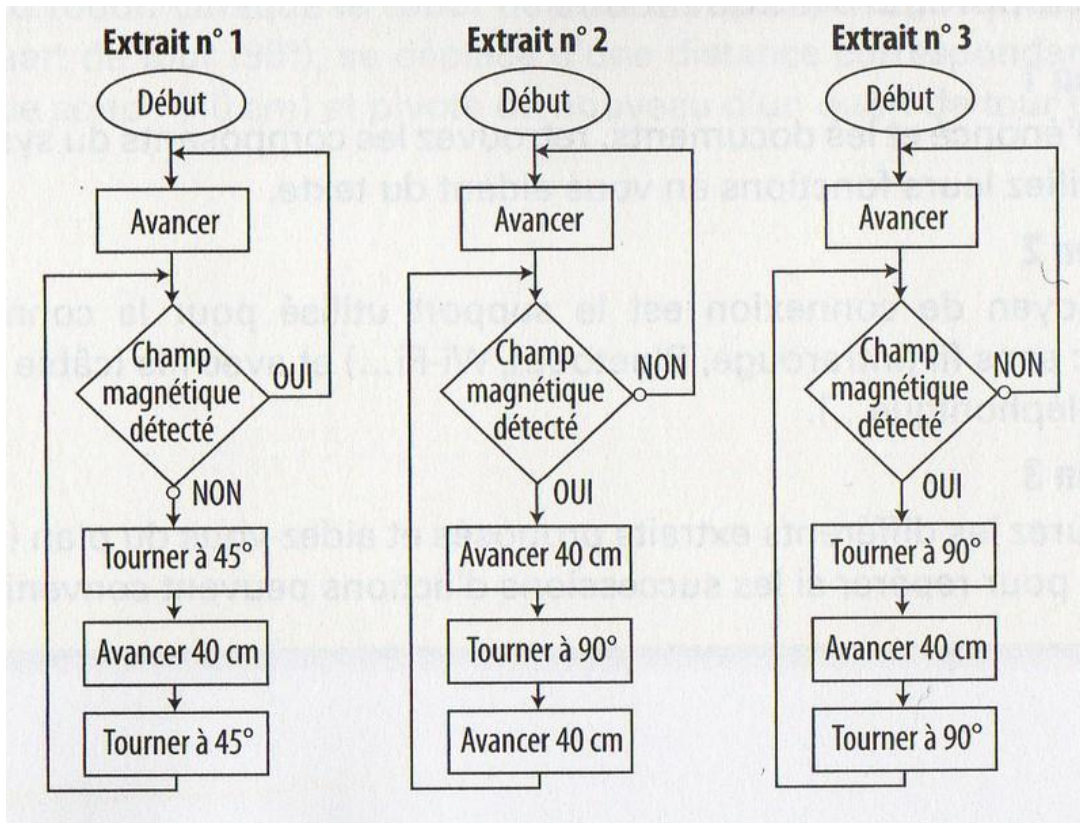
Extrait n° 1

Début

Avancer

Champ magnétique détecté

OUI

NON

Tourner à 45°

Avancer 40 cm

Tourner à 45°

Extrait n° 2

Début

Avancer

Champ magnétique détecté

NON

OUI

Avancer 40 cm

Tourner à 90°

Avancer 40 cm

Extrait n° 3

Début

Avancer

Champ magnétique détecté

NON

OUI

Tourner à 90°

Avancer 40 cm

Tourner à 90°